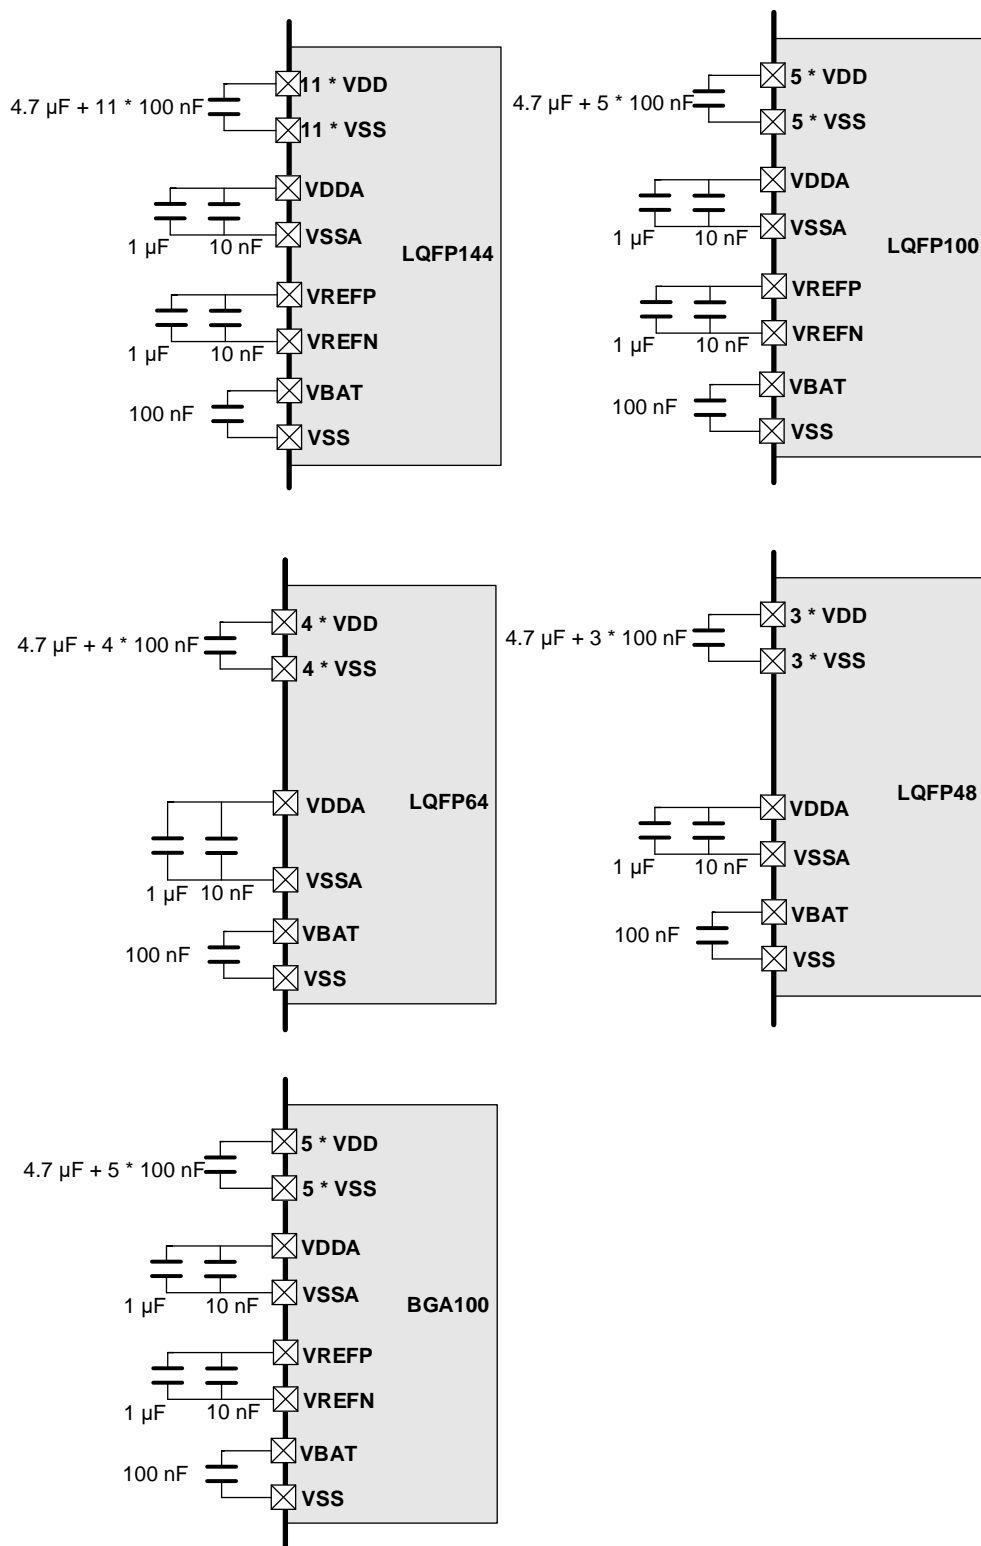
4.7 µF + 11 * 100 nF
11 * VDD
11 * VSS
VDDA
1 µF
10 nF
VSSA
LQFP144
VREFP
1 µF
10 nF
VREFN
100 nF
VBAT
VSS

4.7 µF + 5 * 100 nF
5 * VDD
5 * VSS
VDDA
1 µF
10 nF
VSSA
LQFP100
VREFP
1 µF
10 nF
VREFN
100 nF
VBAT
VSS

4.7 µF + 4 * 100 nF
4 * VDD
4 * VSS
VDDA
LQFP64
1 µF
10 nF
VSSA
100 nF
VBAT
VSS

4.7 µF + 3 * 100 nF
3 * VDD
3 * VSS
VDDA
LQFP48
1 µF
10 nF
VSSA
100 nF
VBAT
VSS

4.7 µF + 5 * 100 nF
5 * VDD
5 * VSS
VDDA
1 µF
10 nF
VSSA
BGA100
VREFP
1 µF
10 nF
VREFN
100 nF
VBAT
VSS